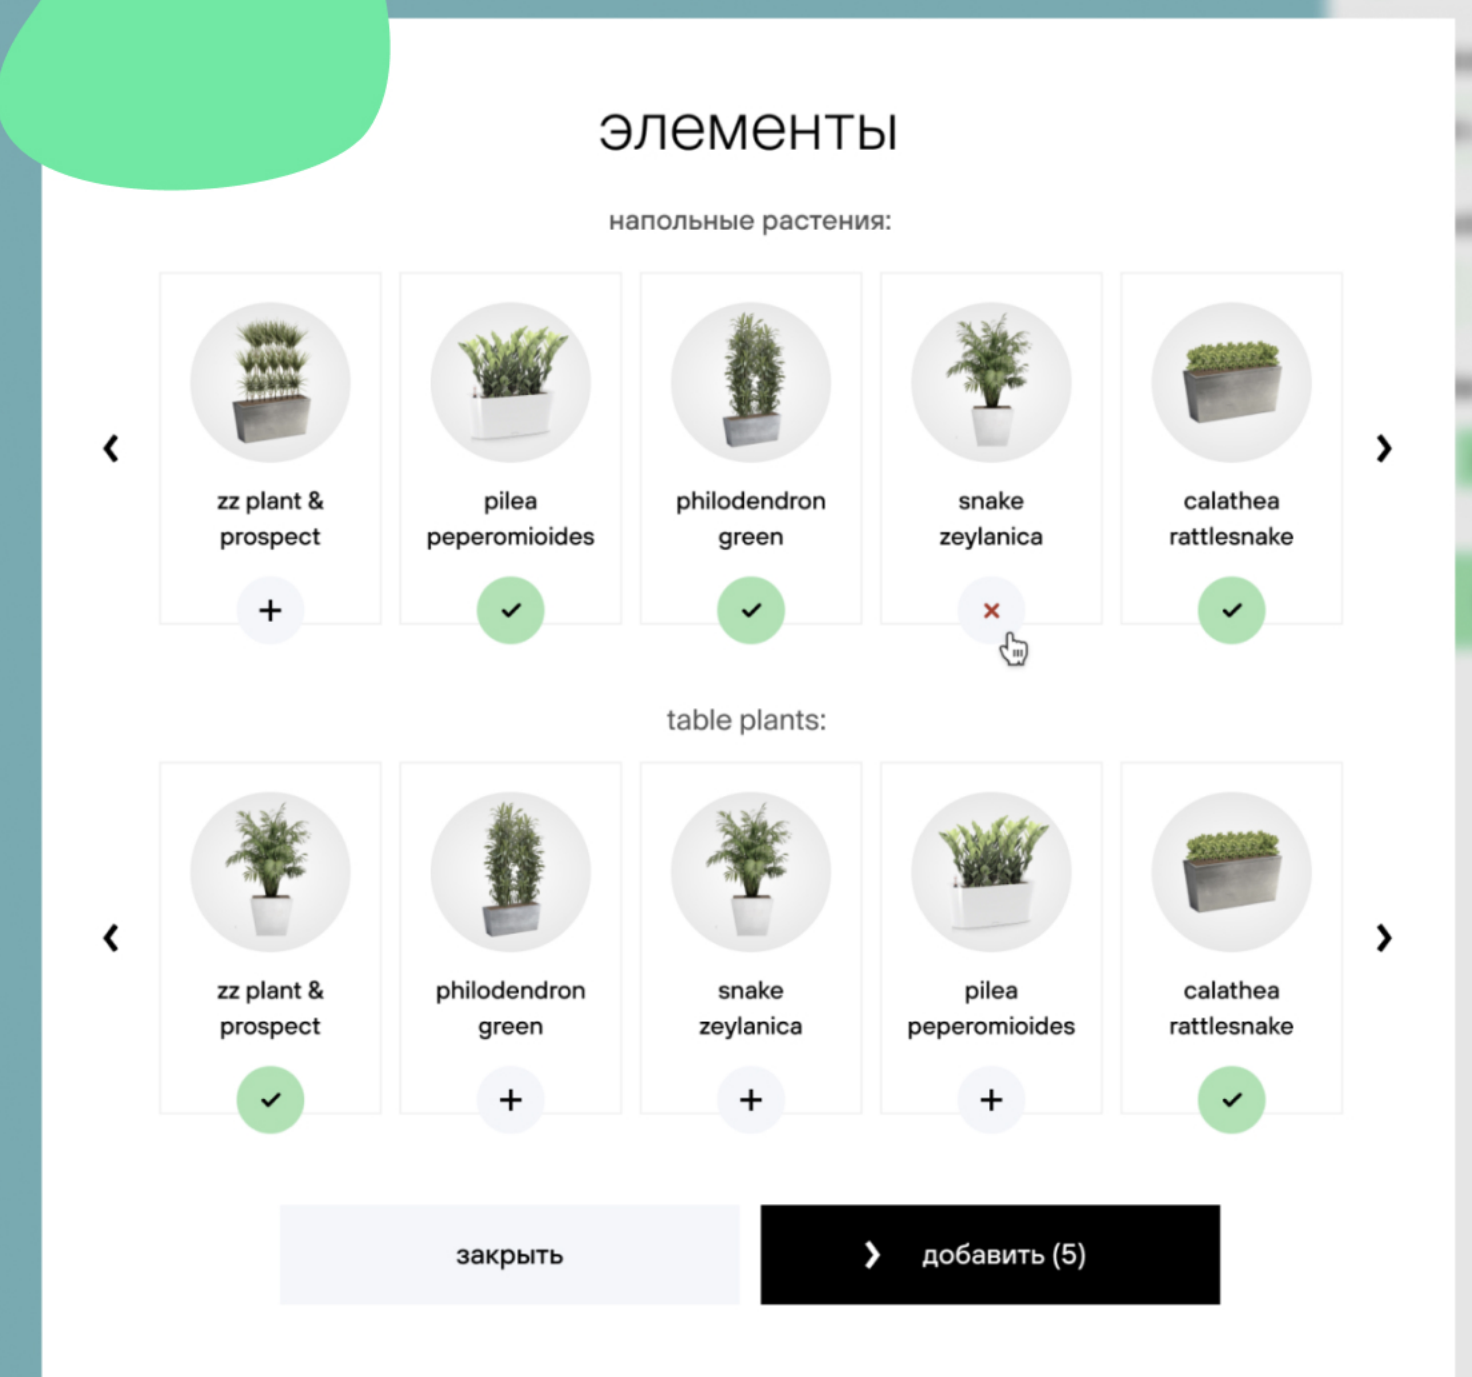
элементы

напольные растения:

‹

zz plant & prospect

+

pilea peperomioides

philodendron green

snake zeylanica

×

calathea rattlesnake

›

table plants:

‹

zz plant & prospect

philodendron green

+

snake zeylanica

+

pilea peperomioides

+

calathea rattlesnake

›

закрыть

добавить (5)